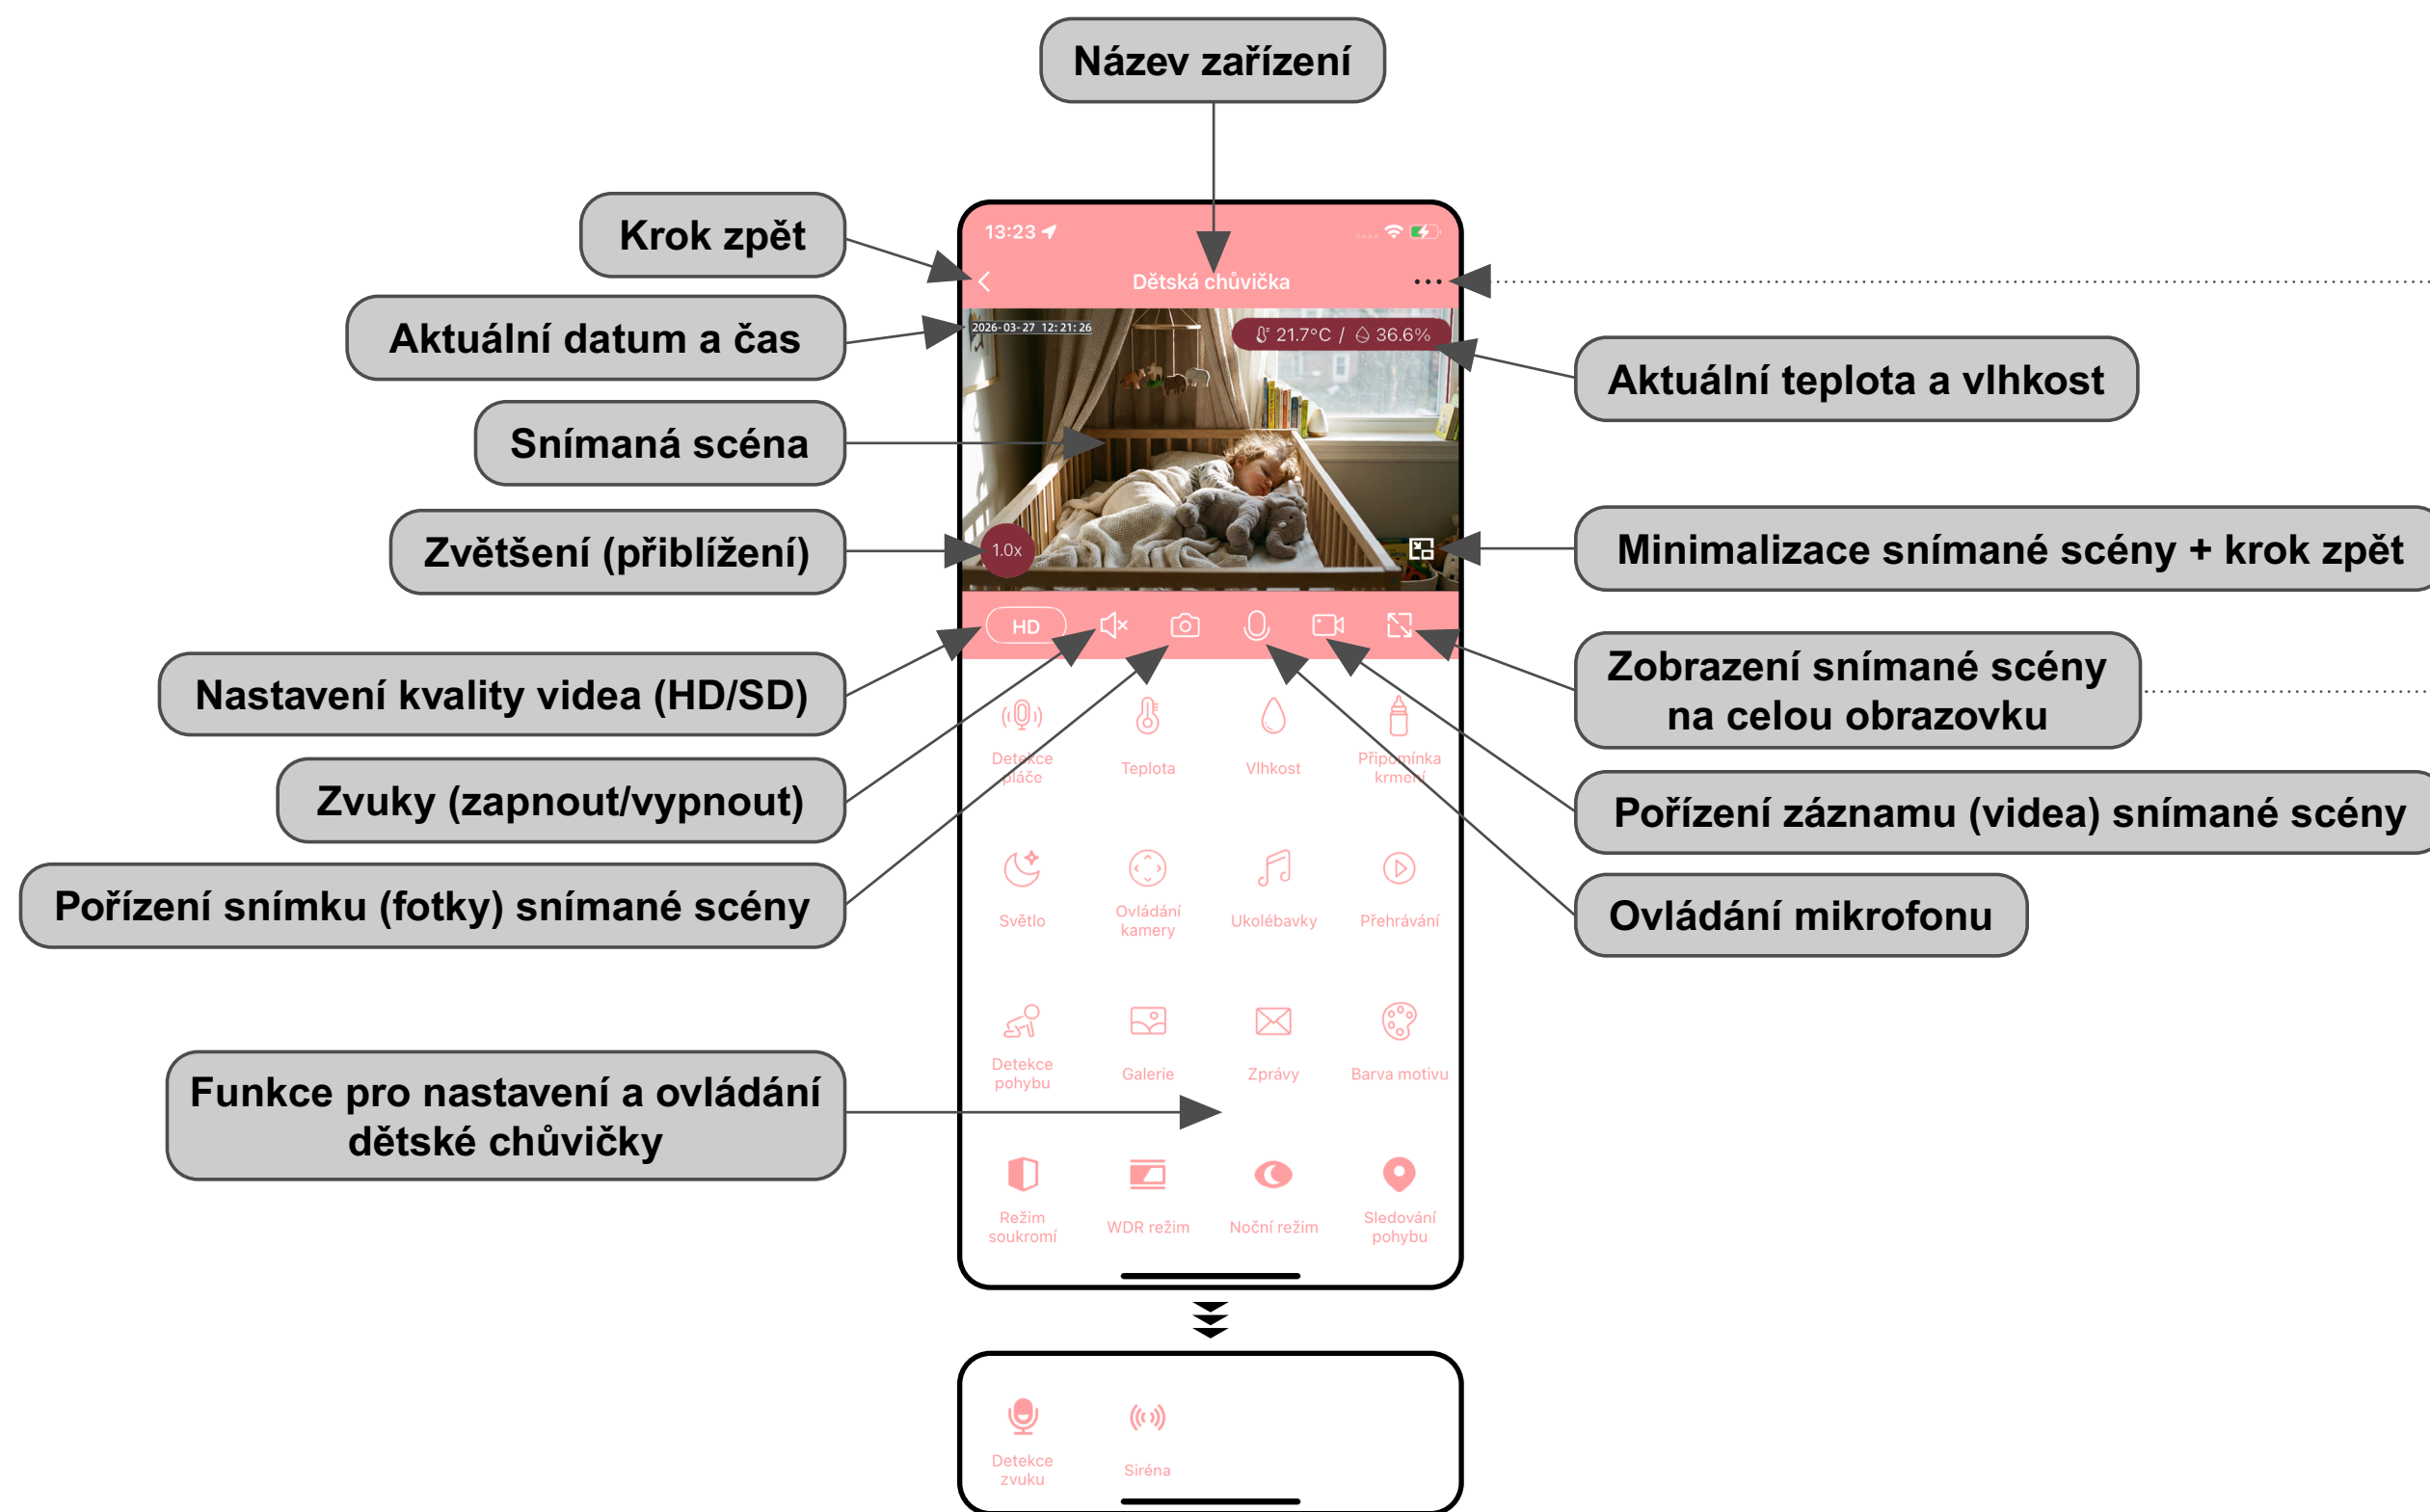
Název zařízení

Krok zpět

Aktuální datum a čas

Snímaná scéna

Zvětšení (přiblížení)

13:23

Dětská chůvička

2026-03-27 12:21:26

21.7°C / 36.6%

1.0x

HD

Aktuální teplota a vlhkost

Minimalizace snímané scény + krok zpět

Nastavení kvality videa (HD/SD)

Zvuky (zapnout/vypnout)

Pořízení snímku (fotky) snímané scény

Zobrazení snímané scény na celou obrazovku

Pořízení záznamu (videa) snímané scény

Ovládání mikrofonu

Detekce pláče

Teplota

Vlhkost

Připomínka krmení

Světlo

Ovládání kamery

Ukolébavky

Přehrávání

Detekce pohybu

Galerie

Zprávy

Barva motivu

Funkce pro nastavení a ovládání dětské chůvičky

Režim soukromí

WDR režim

Noční režim

Sledování pohybu

Detekce zvuku

Siréna